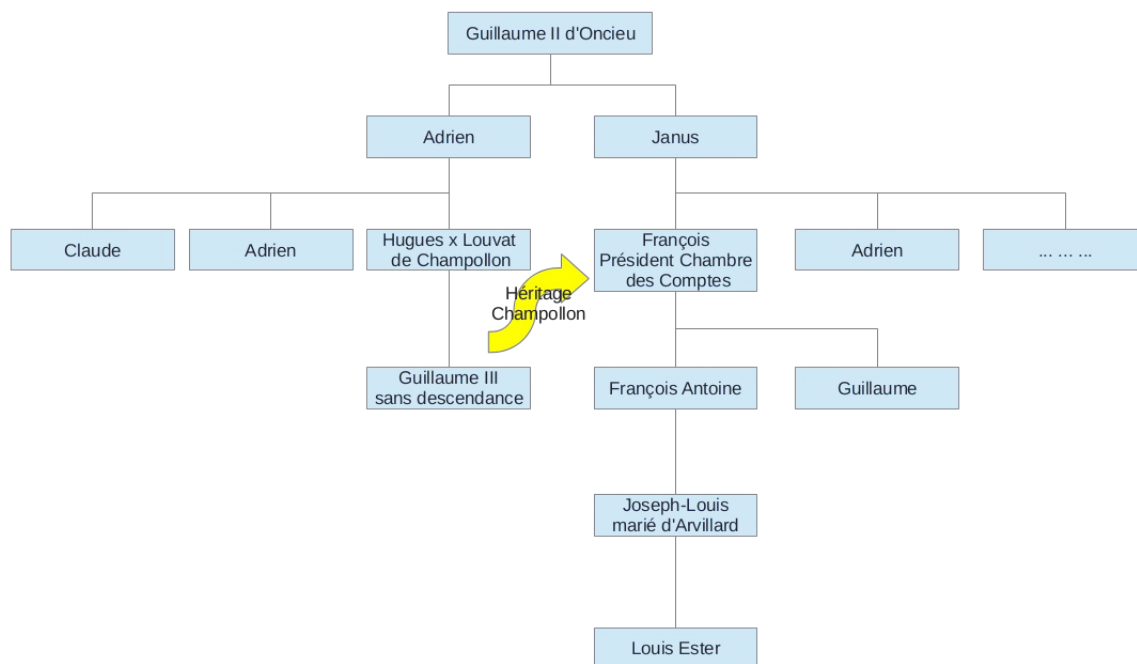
Guillaume II d'Oncieu

Adrien

Janus

Claude

Adrien

Hugues x Louvat de Champollon

François Président Chambre des Comptes

Adrien

... ... ...

Heritage Champollon

Guillaume III sans descendance

François Antoine

Guillaume

Joseph-Louis marié d'Arvillard

Louis Ester